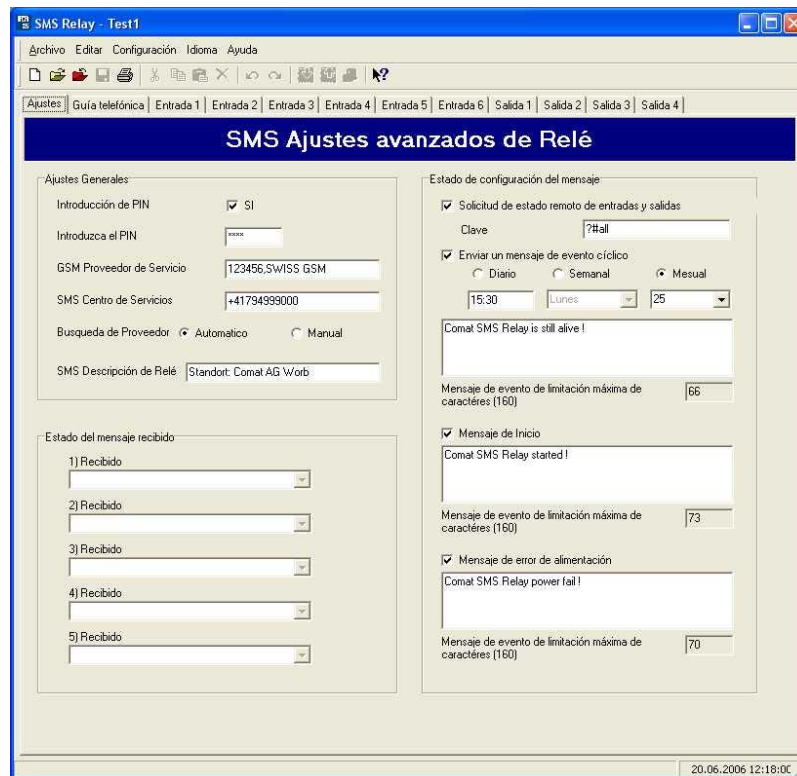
SMS Relay - Test1

Archivo Editar Configuración Idioma Ayuda

Ajustes | Guía telefónica | Entrada 1 | Entrada 2 | Entrada 3 | Entrada 4 | Entrada 5 | Entrada 6 | Salida 1 | Salida 2 | Salida 3 | Salida 4

SMS Ajustes avanzados de Relé

Ajustes Generales

Introducción de PIN ☑ SI

Introduzca el PIN ****

GSM Proveedor de Servicio 123456,SWISS GSM

SMS Centro de Servicios +41794999000

Busqueda de Proveedor ◉ Automatico ○ Manual

SMS Descripción de Relé Standort: Comat AG Worb

Estado del mensaje recibido

1) Recibido

2) Recibido

3) Recibido

4) Recibido

5) Recibido

Estado de configuración del mensaje

☑ Solicitud de estado remoto de entradas y salidas

Clave ?#all

☑ Enviar un mensaje de evento cíclico

○ Diario ○ Semanal ◉ Mesual

15:30 Lunes 25

Comat SMS Relay is still alive !

Mensaje de evento de limitación máxima de caractéres (160) 66

☑ Mensaje de Inicio

Comat SMS Relay started !

Mensaje de evento de limitación máxima de caractéres (160) 73

☑ Mensaje de error de alimentación

Comat SMS Relay power fail !

Mensaje de evento de limitación máxima de caractéres (160) 70

20.06.2006 12:18:0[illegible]